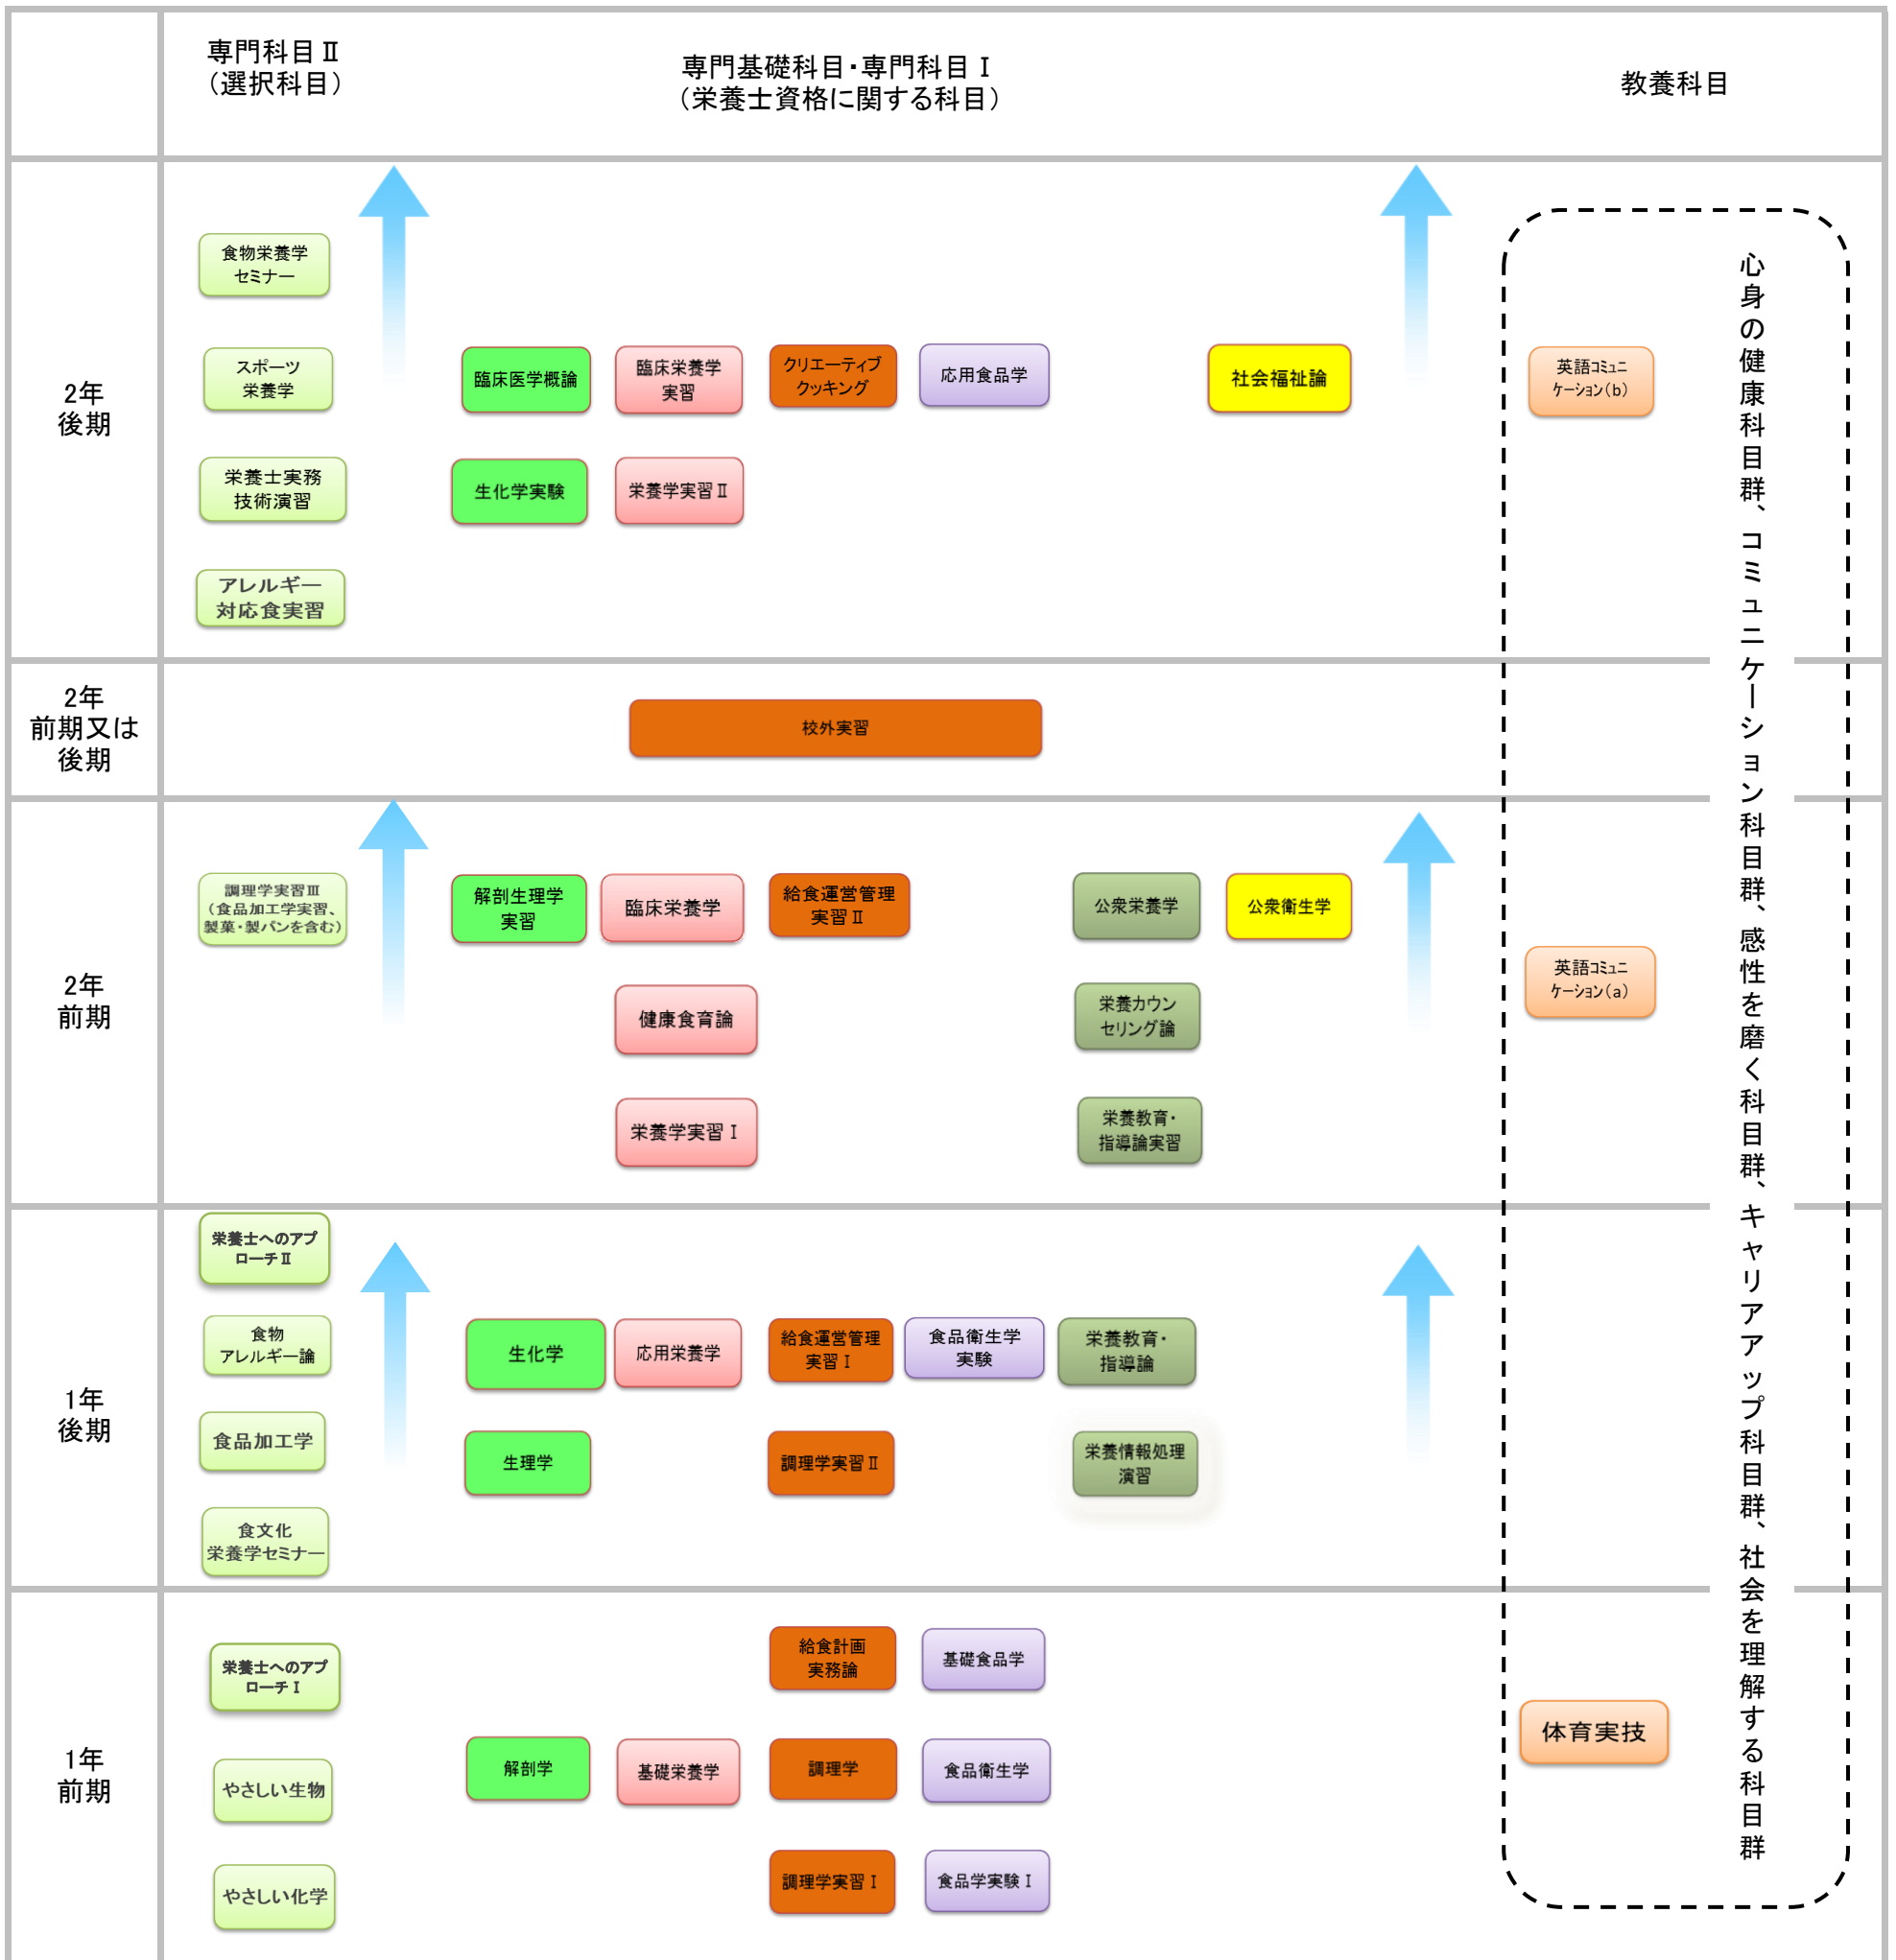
専門科目Ⅱ
（選択科目）

専門基礎科目・専門科目Ⅰ
（栄養士資格に関する科目）

教養科目

2年
後期

食物栄養学セミナー

スポーツ栄養学

栄養士実務技術演習

アレルギー対応食実習

臨床医学概論

臨床栄養学実習

クリエーティブクッキング

応用食品学

社会福祉論

生化学実験

栄養学実習Ⅱ

英語コミュニケーション（b）

心身の健康科目群、コミュニケーション科目群、感性を磨く科目群、キャリアアップ科目群、社会を理解する科目群

2年
前期又は
後期

校外実習

2年
前期

調理学実習Ⅲ（食品加工学実習、製菓・製パンを含む）

解剖生理学実習

臨床栄養学

給食運営管理実習Ⅱ

公衆栄養学

公衆衛生学

健康食育論

栄養カウンセリング論

栄養学実習Ⅰ

栄養教育・指導論実習

英語コミュニケーション（a）

1年
後期

栄養士へのアプローチⅡ

食物アレルギー論

食品加工学

食文化栄養学セミナー

生化学

応用栄養学

給食運営管理実習Ⅰ

食品衛生学実験

栄養教育・指導論

生理学

調理学実習Ⅱ

栄養情報処理演習

1年
前期

栄養士へのアプローチⅠ

やさしい生物

やさしい化学

給食計画実務論

基礎食品学

解剖学

基礎栄養学

調理学

食品衛生学

調理学実習Ⅰ

食品学実験Ⅰ

体育実技